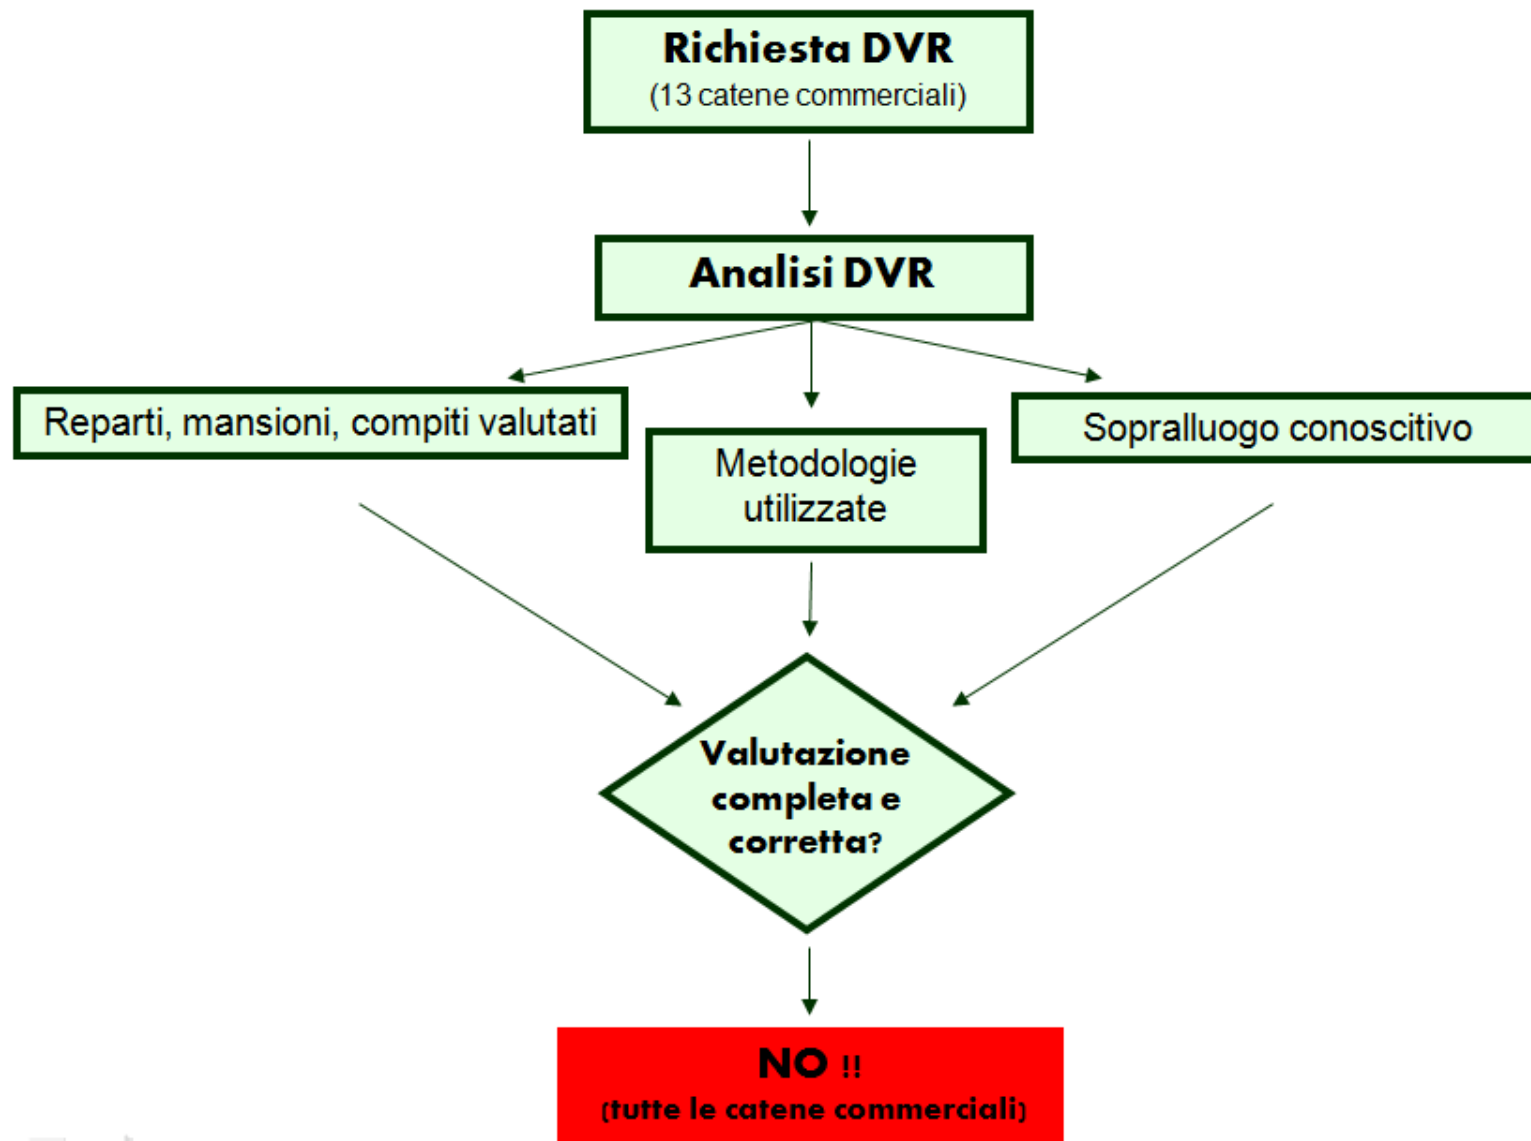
Richiesta DVR
(13 catene commerciali)

Analisi DVR

Reparti, mansioni, compiti valutati

Metodologie utilizzate

Sopralluogo conoscitivo

Valutazione completa e corretta?

NO !!
(tutte le catene commerciali)